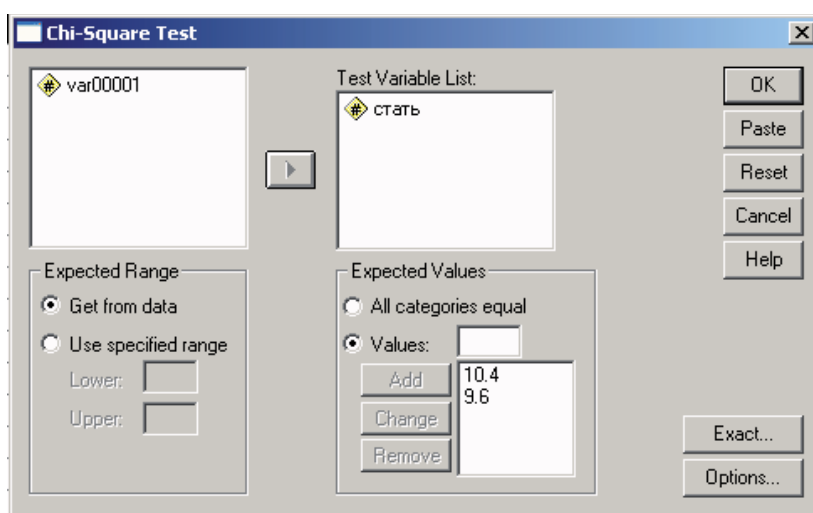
Chi-Square Test

var00001

Test Variable List:

стать

OK
Paste
Reset
Cancel
Help

Expected Range
Get from data
Use specified range
Lower:
Upper:

Expected Values
All categories equal
Values:
Add
Change
Remove
10.4
9.6

Exact...
Options...